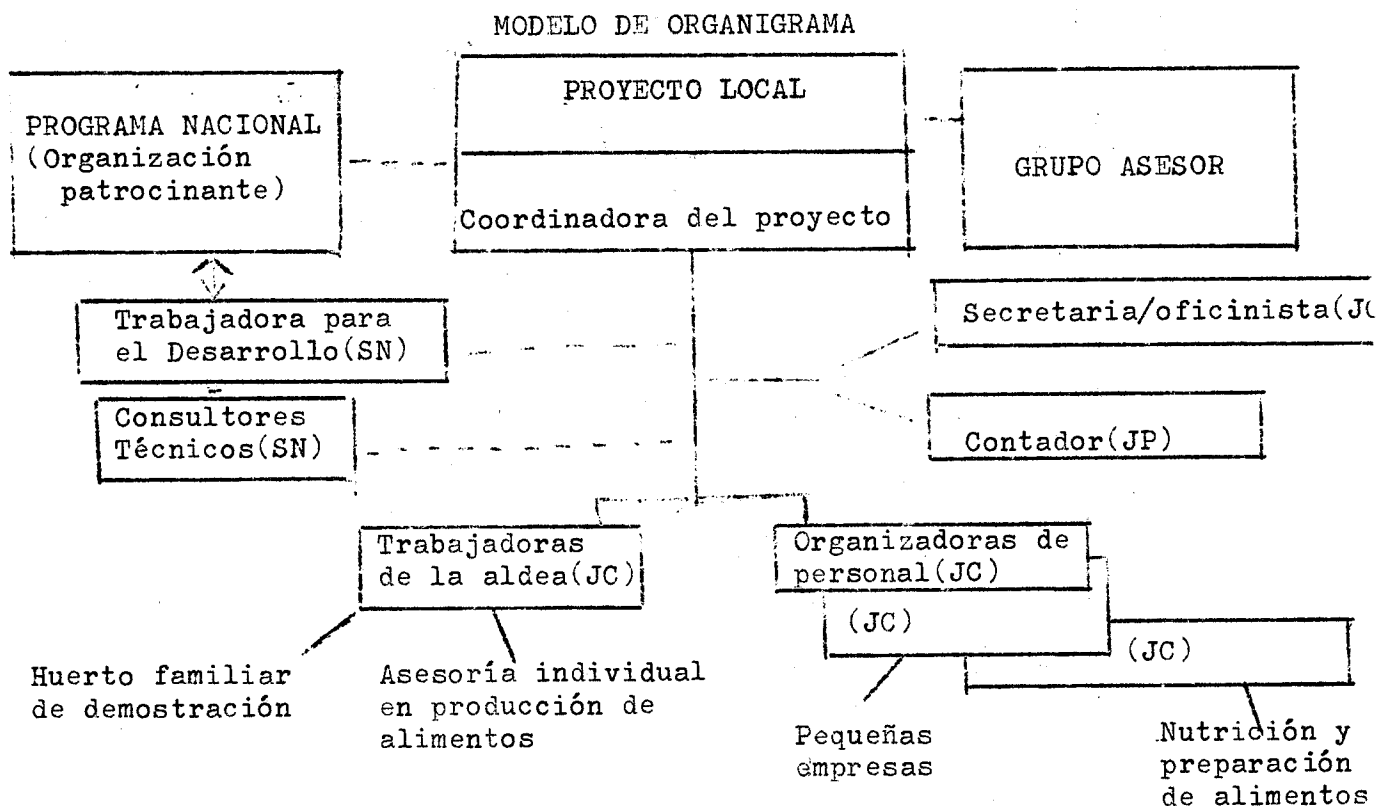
MODELO DE ORGANIGRAMA

PROGRAMA NACIONAL (Organización patrocinante)

PROYECTO LOCAL

Coordinadora del proyecto

GRUPO ASESOR

Trabajadora para el Desarrollo(SN)

Secretaria/oficinista(J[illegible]

Consultores Técnicos(SN)

Contador(JP)

Trabajadoras de la aldea(JC)

Organizadoras de personal(JC)

(JC)

(JC)

Huerto familiar de demostración

Asesoría individual en producción de alimentos

Pequeñas empresas

Nutrición y preparación de alimentos